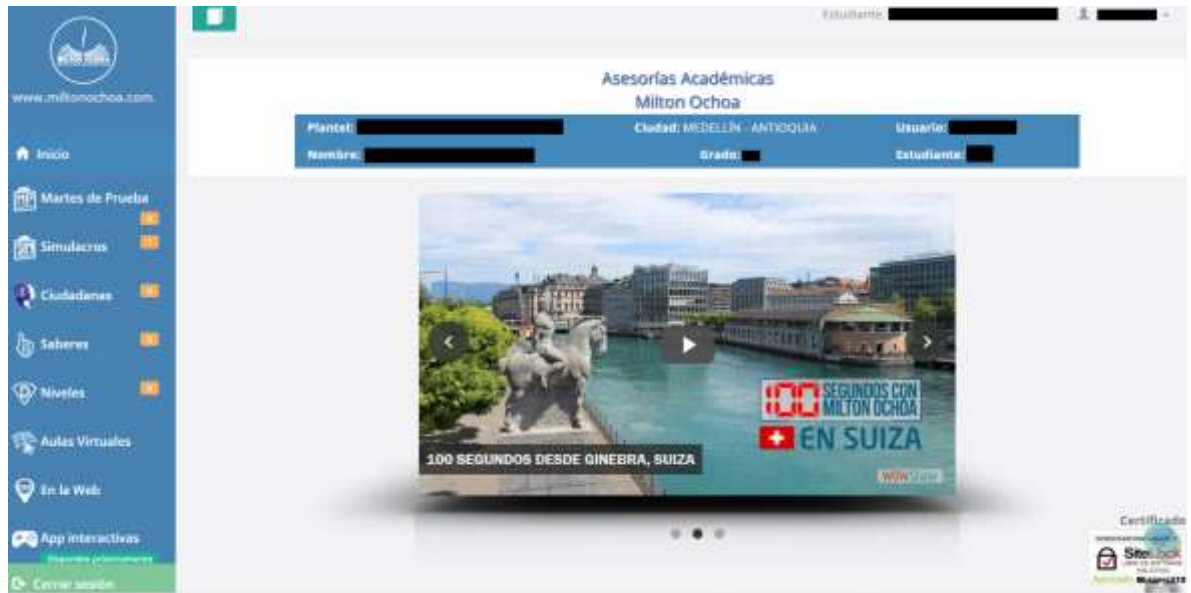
www.miltonochoa.com.

Inicio

Martes de Prueba

Simulacros

Ciudadanos

Saberes

Niveles

Aulas Virtuales

En la Web

App interactivas

Cerrar sesión

Estudiante

Asesorías Académicas
Milton Ochoa

Plantel:
Ciudad: MEDELLÍN - ANTIOQUIA
Usuario:
Nombre:
Grado:
Estudiante:

100 SEGUNDOS CON MILTON OCHOA
EN SUIZA

100 SEGUNDOS DESDE GINEBRA, SUIZA

WOWSlider

Certificado

SiteLock